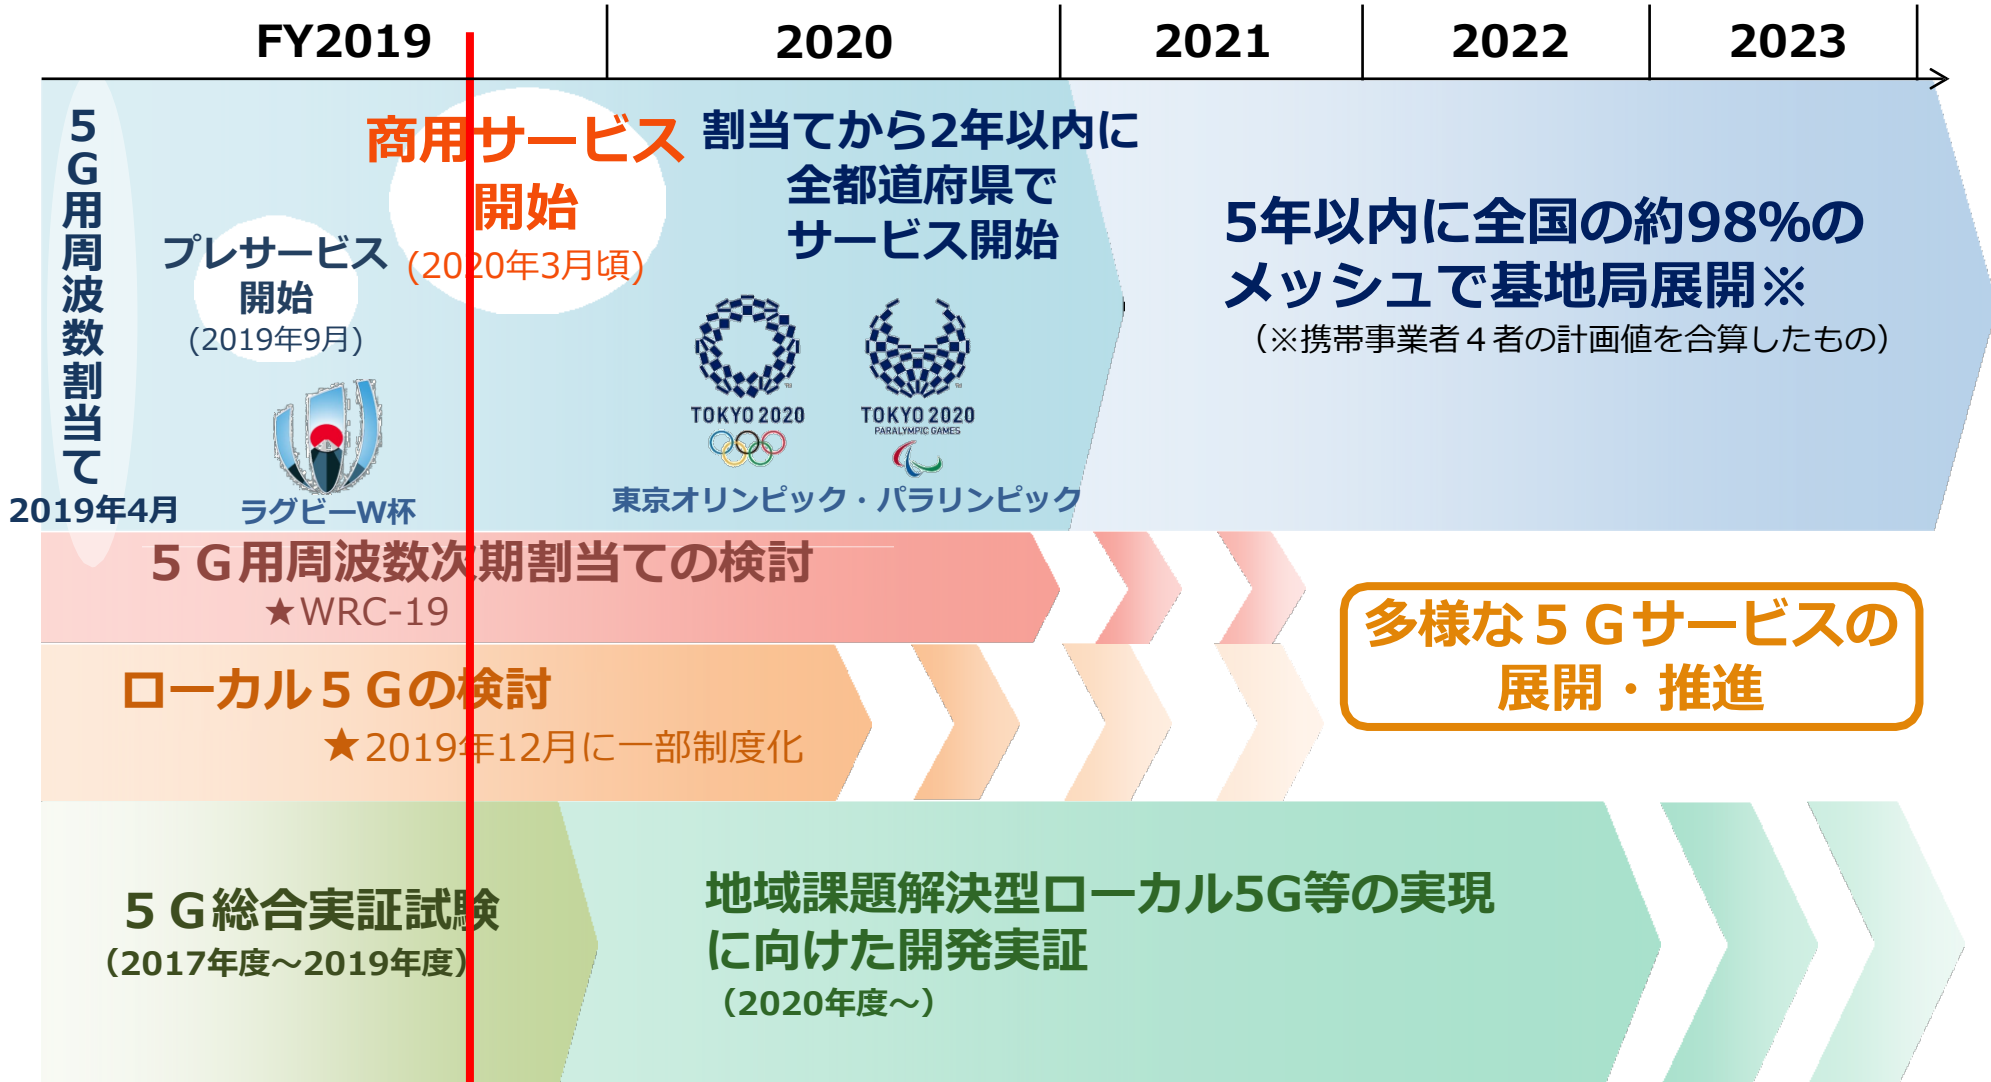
FY2019 | 2020 | 2021 | 2022 | 2023

5G用周波数割当て
2019年4月

プレサービス開始
(2019年9月)

ラグビーW杯

商用サービス開始
(2020年3月頃)

割当てから2年以内に全都道府県でサービス開始

TOKYO 2020

TOKYO 2020
PARALYMPIC GAMES

東京オリンピック・パラリンピック

5年以内に全国の約98%のメッシュで基地局展開※
(※携帯事業者4者の計画値を合算したもの)

5G用周波数次期割当ての検討
★WRC-19

ローカル5Gの検討
★2019年12月に一部制度化

多様な5Gサービスの展開・推進

5G総合実証試験
(2017年度～2019年度)

地域課題解決型ローカル5G等の実現に向けた開発実証
(2020年度～)